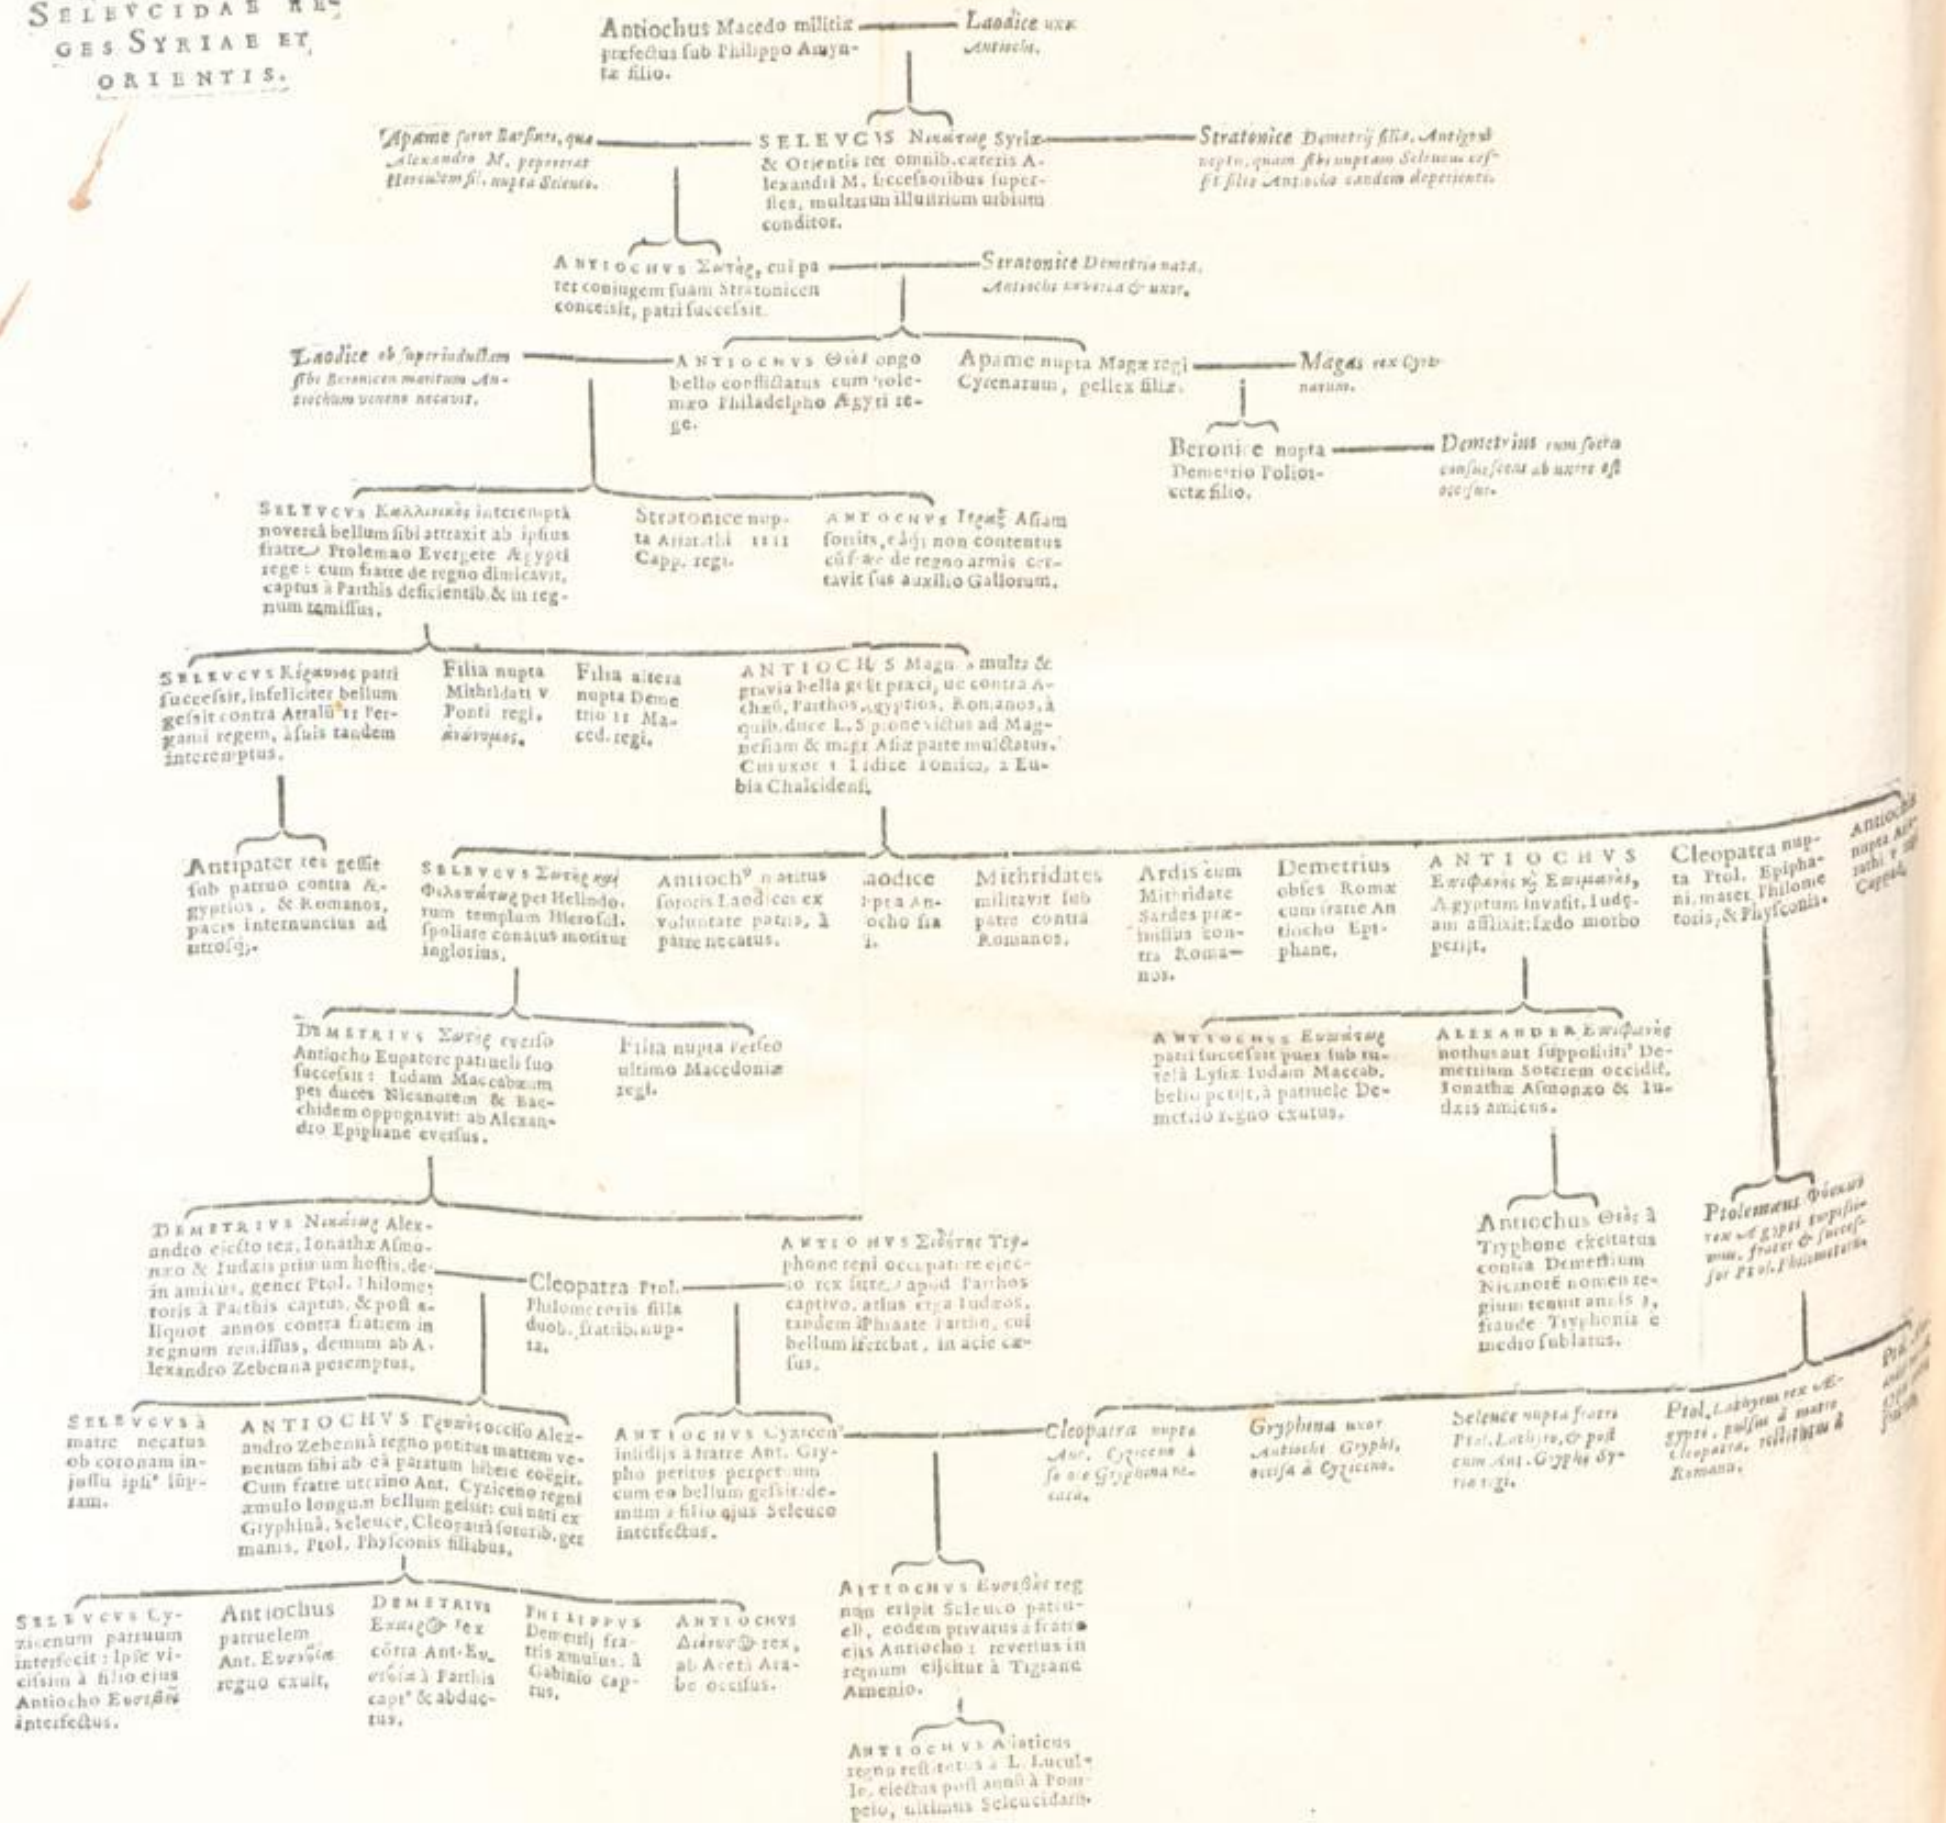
SELEVCIDAE REGES SYRIAE ET ORIENTIS.

Antiochus Macedo militiæ præfectus sub Philippo Amyntæ filio.

Laodice uxor Antiochi.

Apame soror Barsinæ, quæ Alexandro M. pepererat Herculem fil. nupta Seleuco.

SELEVCVS Νικάτωρ Syriæ & Orientis rex omnib. cæteris Alexandri M. successoribus superstes, multarum illustrium urbium conditor.

Stratonice Demetrij filia, Antigoni nepte, quam sibi nuptam Seleucus cessit filio Antiocho eandem deperienti.

ANTIOCHVS Σωτὴρ, cui pater coniugem suam Stratonicen concessit, patri successit.

Stratonice Demetrio nata, Antiochi noverca & uxor.

Laodice ob superinductam sibi Beronicen maritum Antiochum veneno necavit.

ANTIOCHVS Θεὸς longo bello conflictatus cum Ptolemæo Philadelpho Ægypti rege.

Apame nupta Magæ regi Cyrenarum, pellex filiæ.

Magas rex Cyrenarum.

Beronice nupta Demetrio Poliorcetæ filio.

Demetrius cum socru consuescens ab uxore est occisus.

SELEVCVS Καλλίνικος interempta noverca bellum sibi attraxit ab ipsius fratre Ptolemæo Evergete Ægypti rege: cum fratre de regno dimicavit, captus à Parthis deficientib. & in regnum remissus.

Stratonice nupta Ariarathi IIII Capp. regi.

ANTIOCHVS Ἱέραξ Asiam sortitus, eâq; non contentus cũ fratre de regno armis certavit sus auxilio Gallorum.

SELEVCVS Κέραυνος patri successit, infeliciter bellum gessit contra Attalũ II Pergami regem, à suis tandem interemptus.

Filia nupta Mithridati V Ponti regi, ἀνώνυμος.

Filia altera nupta Demetrio II Maced. regi.

ANTIOCHVS Magnus multa & gravia bella gessit præci, ut contra Achæũ, Parthos, Ægyptios, Romanos, à quib. duce L. Scipione victus ad Magnesiam & magna Asiæ parte mulctatur. Cui uxor I Laodice Pontica, 2 Eubia Chalcidensis.

Antipater res gessit sub patruo contra Ægyptios, & Romanos, pacis internuncius ad utrosq;.

SELEVCVS Σωτὴρ καὶ Φιλοπάτωρ per Heliodorum templum Hierosol. spoliare conatus moritur inglorius.

Antioch⁹ maritus sororis Laodices ex voluntate patris, à patre necatus.

Laodice nupta Antiocho fra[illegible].

Mithridates militavit sub patre contra Romanos.

Ardis cum Mithridate Sardes præsidius contra Romanos.

Demetrius obses Romæ cum fratre Antiocho Epiphane.

ANTIOCHVS Ἐπιφανὴς καὶ Ἐπιμανὴς, Ægyptum invasit, Iudæam afflixit: fœdo morbo periit.

Cleopatra nupta Ptol. Epiphani, mater Philometoris, & Physconis.

Antiochis nupta Ariarathi V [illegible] Cappad.

DEMETRIVS Σωτὴρ everso Antiocho Eupatore patrueli suo successit: Iudam Maccabæum per duces Nicanorem & Bacchidem oppugnavit: ab Alexandro Epiphane eversus.

Filia nupta Perseo ultimo Macedoniæ regi.

ANTIOCHVS Εὐπάτωρ patri successit puer sub tutelâ Lysiæ Iudam Maccab. bello petiit, à patruele Demetrio regno exutus.

ALEXANDER Ἐπιφανὴς nothus aut suppositit⁹ Demetrium Soterem occidit, Ionathæ Asmonæo & Iudæis amicus.

DEMETRIVS Νικάτωρ Alexandro eiecto rex, Ionathæ Asmonæo & Iudæis primum hostis, dein amicus, gener Ptol. Philometoris à Parthis captus, & post aliquot annos contra fratrem in regnum remissus, demum ab Alexandro Zebenna peremptus.

Cleopatra Ptol. Philometoris filia duob. fratrib. nupta.

ANTIOCHVS Σιδήτης Tryphone regni occupatore eiecto rex factus, apud Parthos captivo, æquus erga Iudæos, tandem Phraate Parthio, cui bellum inferebat, in acie cæsus.

Antiochus Θεὸς à Tryphone excitatus contra Demetrium Nicanorẽ nomen regium tenuit annis 3, fraude Tryphonis e medio sublatus.

Ptolemæus Φύσκων rex Ægypti turpissimus, frater & successor Ptol. Philometoris.

SELEVCVS à matre necatus ob coronam injussu ipsi⁹ sũpsam.

ANTIOCHVS Γρυπὸς occiso Alexandro Zebennâ regno potitus matrem venenum sibi ab eâ paratum bibere coegit. Cum fratre uterino Ant. Cyziceno regni æmulo longum bellum gessit: cui nati ex Gryphinâ, Seleuce, Cleopatrâ sororib. germanis, Ptol. Physconis filiabus.

ANTIOCHVS Cyzicen⁹ insidijs à fratre Ant. Grypho petitus perpetuum cum eo bellum gessit: demum à filio ejus Seleuco interfectus.

Cleopatra nupta Ant. Cyziceno à se Gryphina necata.

Gryphina uxor Antiochi Gryphi, occisa à Cyziceno.

Seleuce nupta fratri Ptol. Lathyro, & post cum Ant. Grypho Syriæ regi.

Ptol. Lathyrus rex Ægypti, pulsus à matre Cleopatra, restitutus à Romanis.

Ptol. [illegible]

SELEVCVS Cyzicenum patruum interfecit: Ipse vicissim à filio eius Antiocho Εὐσεβεῖ interfectus.

Antiochus patruelem Ant. Εὐσεβεῖ regno exuit.

DEMETRIVS Εὔκαιρος rex cõtra Ant. Εὐσεβεῖ à Parthis capt⁹ & abductus.

PHILIPPVS Demetrij fratris æmulus, à Gabinio captus.

ANTIOCHVS Διόνυσος rex, ab Areta Arabe occisus.

ANTIOCHVS Εὐσεβὴς regnum eripit Seleuco patrueli, eodem privatus à fratre eius Antiocho: reversus in regnum eijcitur à Tigrane Armenio.

ANTIOCHVS Asiaticus regno restitutus à L. Lucullo, eiectus post annũ à Pompeio, ultimus Seleucidarũ.